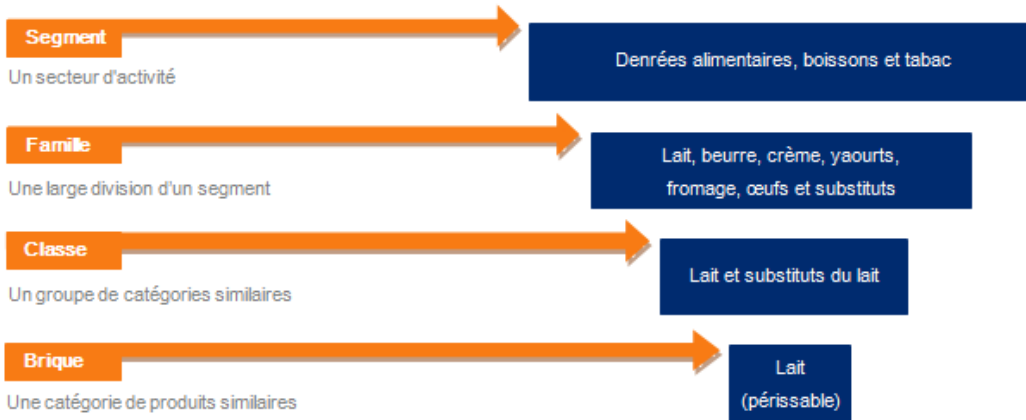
Segment

Un secteur d'activité

Denrées alimentaires, boissons et tabac

Famille

Une large division d'un segment

Lait, beurre, crème, yaourts, fromage, œufs et substituts

Classe

Un groupe de catégories similaires

Lait et substituts du lait

Brique

Une catégorie de produits similaires

Lait (périssable)